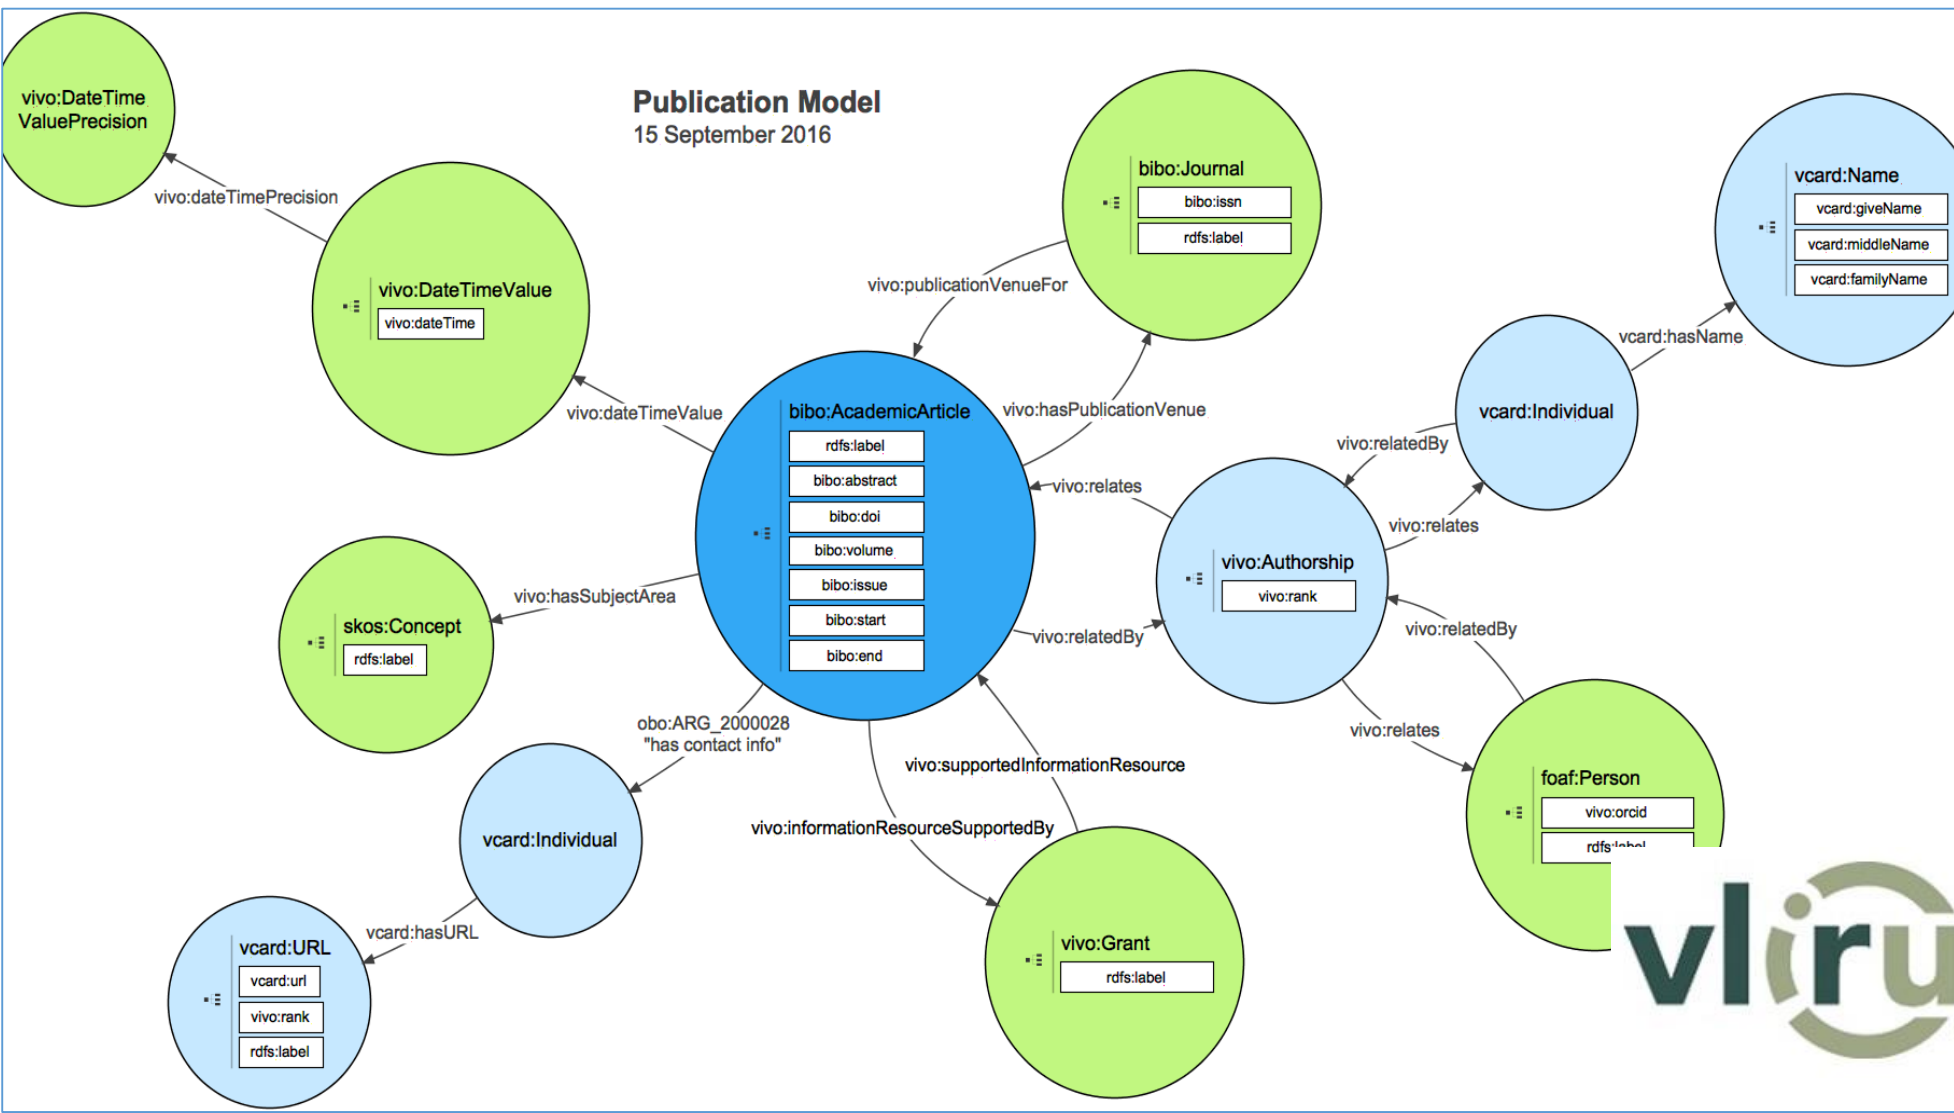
Publication Model
15 September 2016

vivo:DateTime ValuePrecision

vivo:dateTimePrecision

vivo:DateTimeValue
vivo:dateTime

vivo:dateTimeValue

bibo:Journal
bibo:issn
rdfs:label

vivo:publicationVenueFor

vivo:hasPublicationVenue

vcard:Name
vcard:giveName
vcard:middleName
vcard:familyName

vcard:hasName

vcard:Individual

vivo:relatedBy

bibo:AcademicArticle
rdfs:label
bibo:abstract
bibo:doi
bibo:volume
bibo:issue
bibo:start
bibo:end

vivo:relates

vivo:relates

vivo:Authorship
vivo:rank

skos:Concept
rdfs:label

vivo:hasSubjectArea

vivo:relatedBy

vivo:relatedBy

obo:ARG_2000028
"has contact info"

vivo:supportedInformationResource

vivo:relates

vcard:Individual

vivo:informationResourceSupportedBy

foaf:Person
vivo:orcid
rdfs:label

vcard:hasURL

vcard:URL
vcard:url
vivo:rank
rdfs:label

vivo:Grant
rdfs:label

vliru